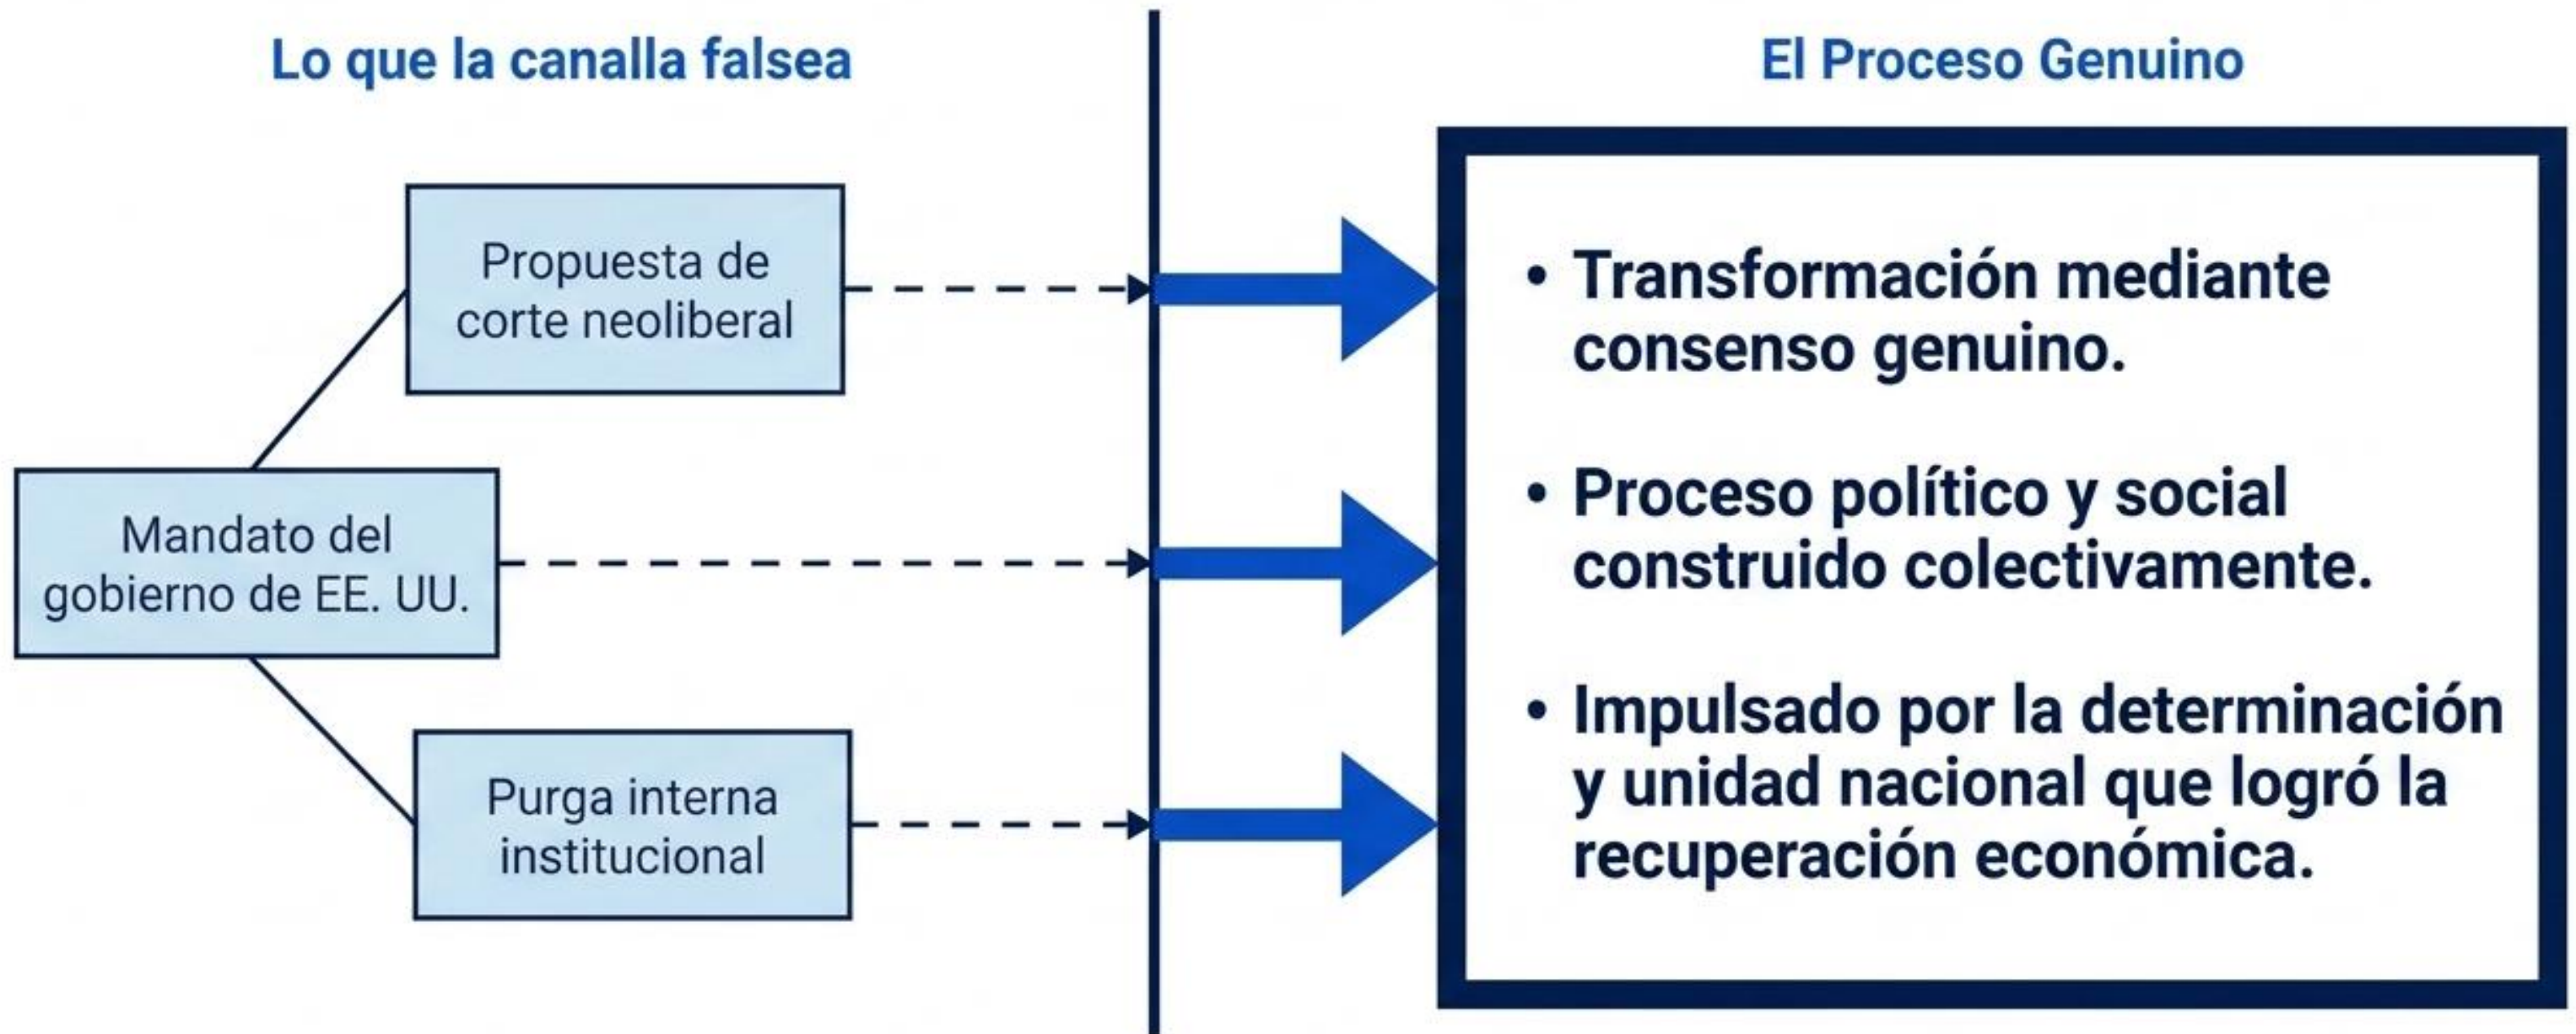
Lo que la canalla falsea

Propuesta de corte neoliberal

Mandato del gobierno de EE. UU.

Purga interna institucional

El Proceso Genuino

• Transformación mediante consenso genuino.

• Proceso político y social construido colectivamente.

• Impulsado por la determinación y unidad nacional que logró la recuperación económica.